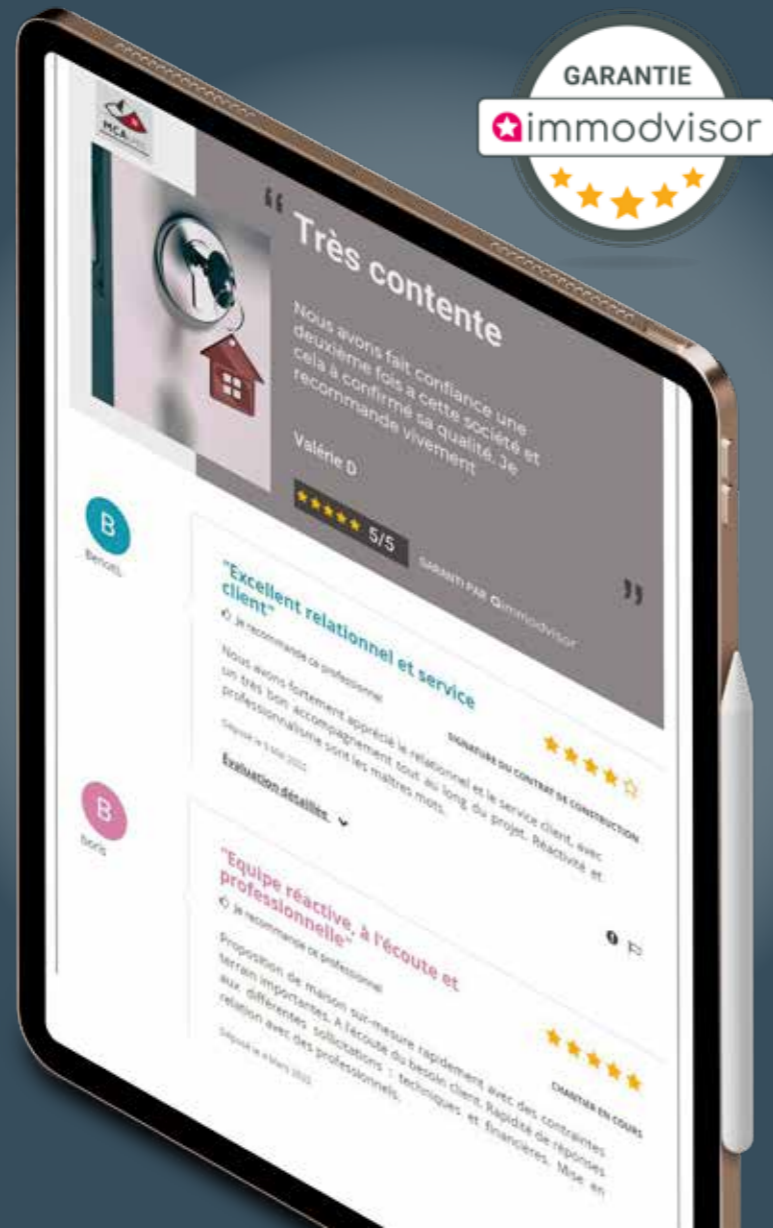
GARANTIE
immodvisor

MCA

Très contente

Nous avons fait confiance une deuxième fois a cette société et cela à confirmé sa qualité. Je recommande vivement

Valérie D

5/5

GARANTI PAR immodvisor

B
Benoit L.

"Excellent relationnel et service client"

Je recommande ce professionnel

Nous avons fortement apprécié le relationnel et le service client, avec un très bon accompagnement tout au long du projet. Réactivité et professionnalisme sont les maîtres mots.

Déposé le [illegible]

Évaluation détaillée

SIGNATURE DU CONTRAT DE CONSTRUCTION

B
Boris

"Equipe réactive, à l'écoute et professionnelle"

Je recommande ce professionnel

Proposition de maison sur-mesure rapidement avec des contraintes terrain importantes. A l'écoute du besoin client. Rapidité de réponses aux différentes sollicitations : techniques et financières. Mise en relation avec des professionnels.

Déposé le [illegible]

CHANTIER EN COURS